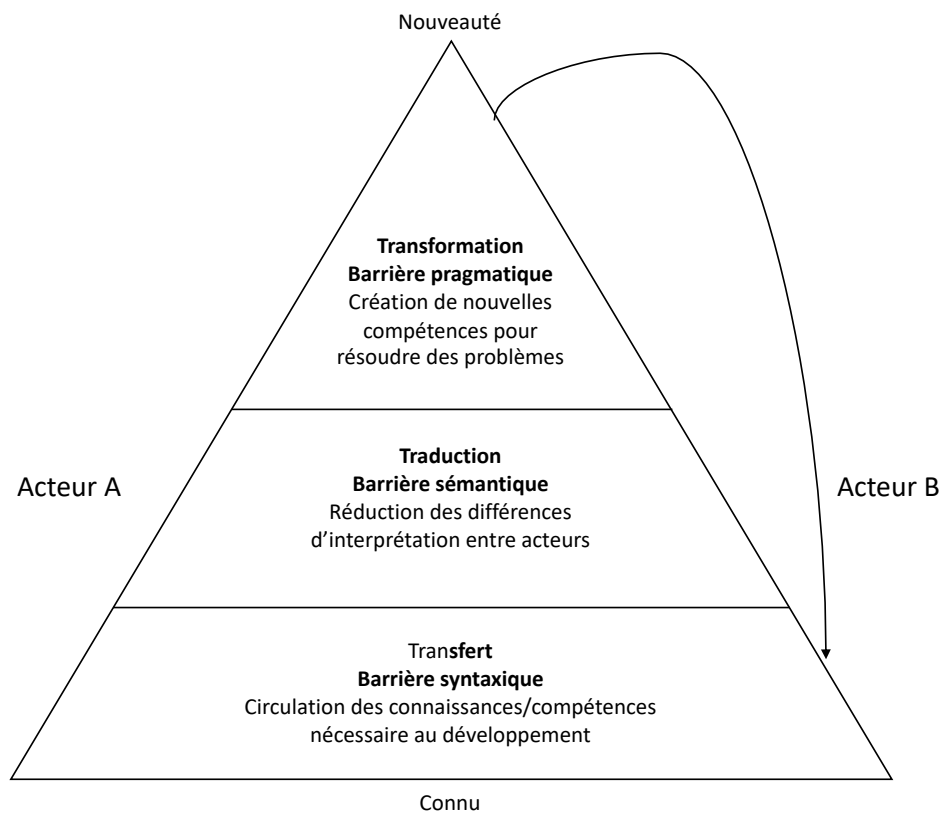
Nouveauté

Transformation
Barrière pragmatique
Création de nouvelles compétences pour résoudre des problèmes

Acteur A

Traduction
Barrière sémantique
Réduction des différences d'interprétation entre acteurs

Acteur B

Transfert
Barrière syntaxique
Circulation des connaissances/compétences nécessaire au développement

Connu